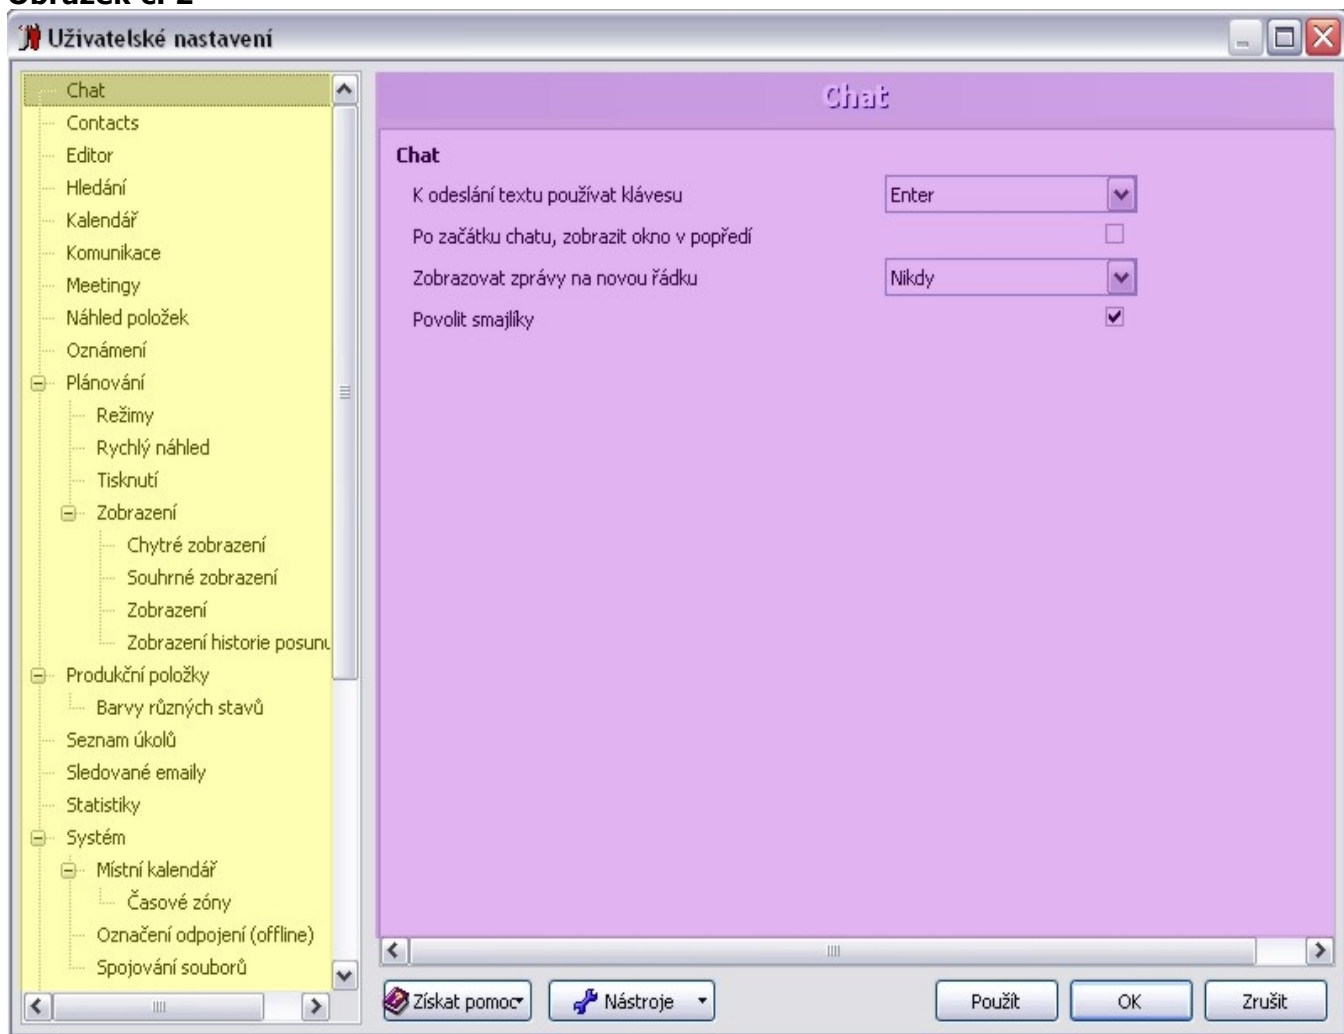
Obrázek č. 2

Uživatelské nastavení

Chat
Contacts
Editor
Hledání
Kalendář
Komunikace
Meetingy
Náhled položek
Oznámení
Plánování
Režimy
Rychlý náhled
Tisknutí
Zobrazení
Chytré zobrazení
Souhrné zobrazení
Zobrazení
Zobrazení historie posunu
Produkční položky
Barvy různých stavů
Seznam úkolů
Sledované emaily
Statistiky
Systém
Místní kalendář
Časové zóny
Označení odpojení (offline)
Spojování souborů

Chat

Chat
K odeslání textu používat klávesu | Enter
Po začátku chatu, zobrazit okno v popředí
Zobrazovat zprávy na novou řádku | Nikdy
Povolit smajlíky

Získat pomoc
Nástroje
Použít
OK
Zrušit